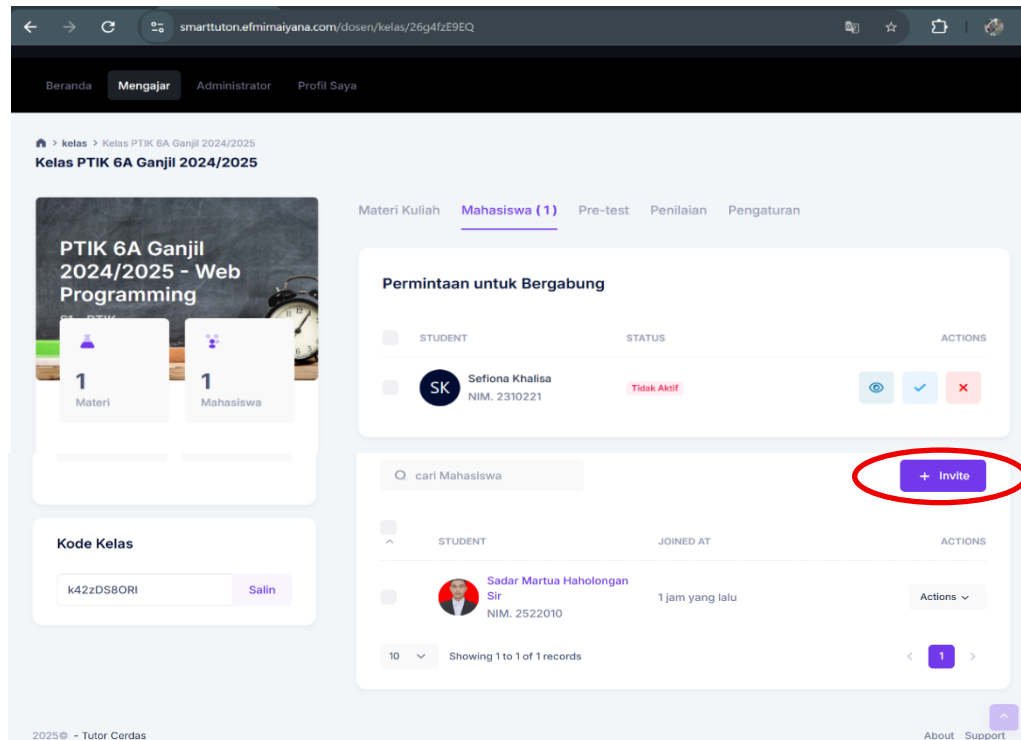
smarttuton.efmimaiyana.com/dosen/kelas/26g4fzE9EQ

Beranda Mengajar Administrator Profil Saya

kelas > Kelas PTIK 6A Ganjil 2024/2025

Kelas PTIK 6A Ganjil 2024/2025

PTIK 6A Ganjil 2024/2025 - Web Programming

1 Materi

1 Mahasiswa

Kode Kelas

k42zDS8ORI Salin

Materi Kuliah Mahasiswa (1) Pre-test Penilaian Pengaturan

Permintaan untuk Bergabung

| | STUDENT | STATUS | ACTIONS |
|---|---|---|---|
| | SK Sefiona Khalisa NIM. 2310221 | Tidak Aktif | |

cari Mahasiswa

+ Invite

| | STUDENT | JOINED AT | ACTIONS |
|---|---|---|---|
| | Sadar Martua Haholongan Sir NIM. 2522010 | 1 jam yang lalu | Actions |

10 Showing 1 to 1 of 1 records

1

2025© - Tutor Cerdas

About Support